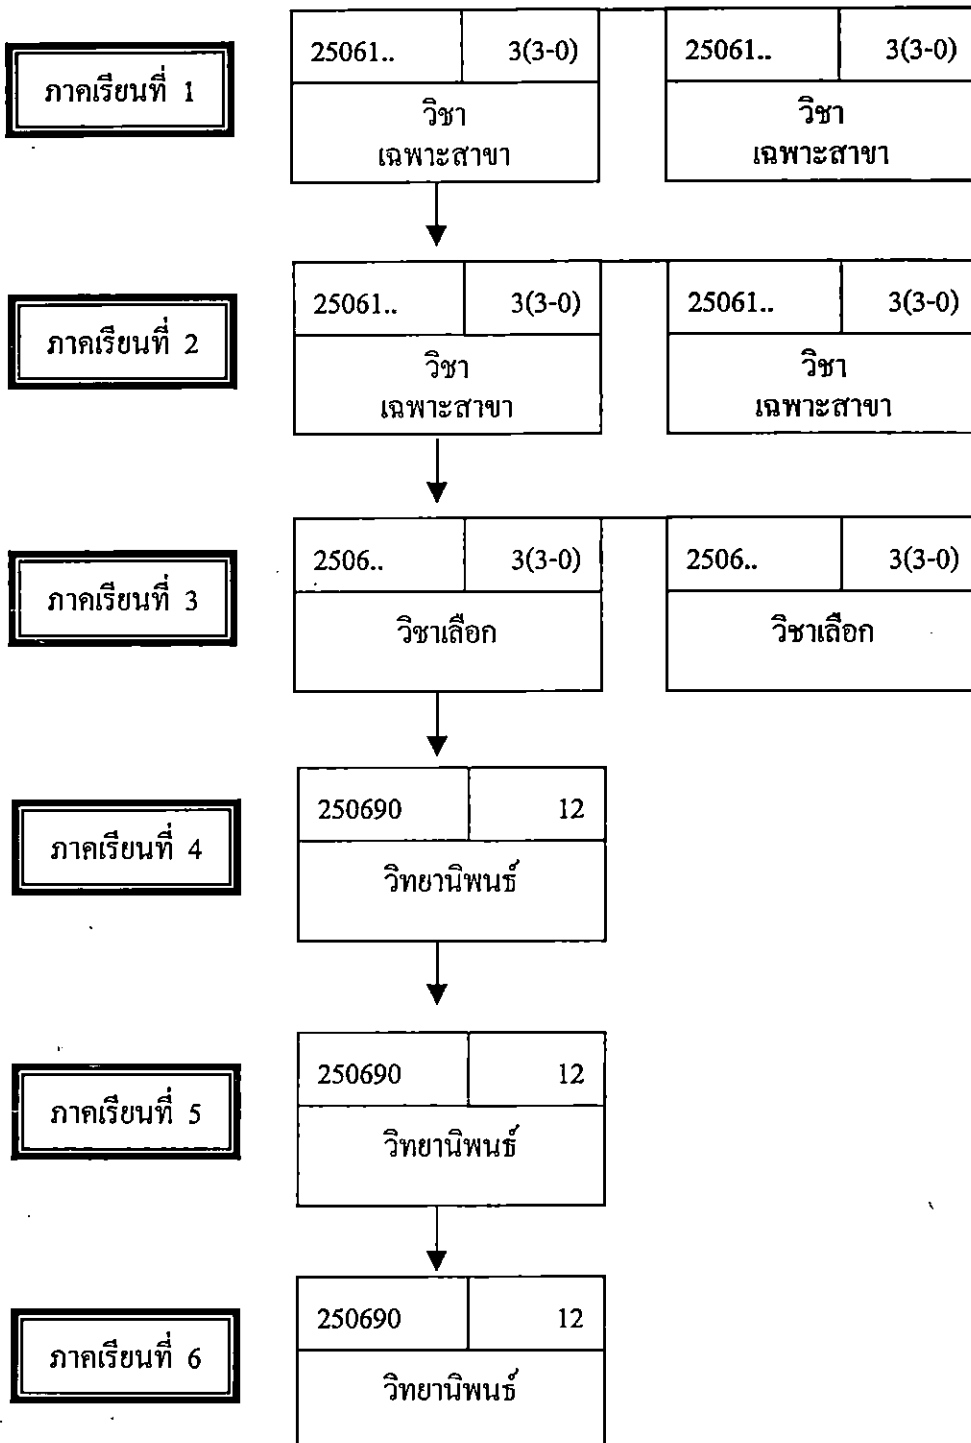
ภาคเรียนที่ 1

25061.. 3(3-0)
วิชา
เฉพาะสาขา

25061.. 3(3-0)
วิชา
เฉพาะสาขา

ภาคเรียนที่ 2

25061.. 3(3-0)
วิชา
เฉพาะสาขา

25061.. 3(3-0)
วิชา
เฉพาะสาขา

ภาคเรียนที่ 3

2506.. 3(3-0)
วิชาเลือก

2506.. 3(3-0)
วิชาเลือก

ภาคเรียนที่ 4

250690 12
วิทยานิพนธ์

ภาคเรียนที่ 5

250690 12
วิทยานิพนธ์

ภาคเรียนที่ 6

250690 12
วิทยานิพนธ์